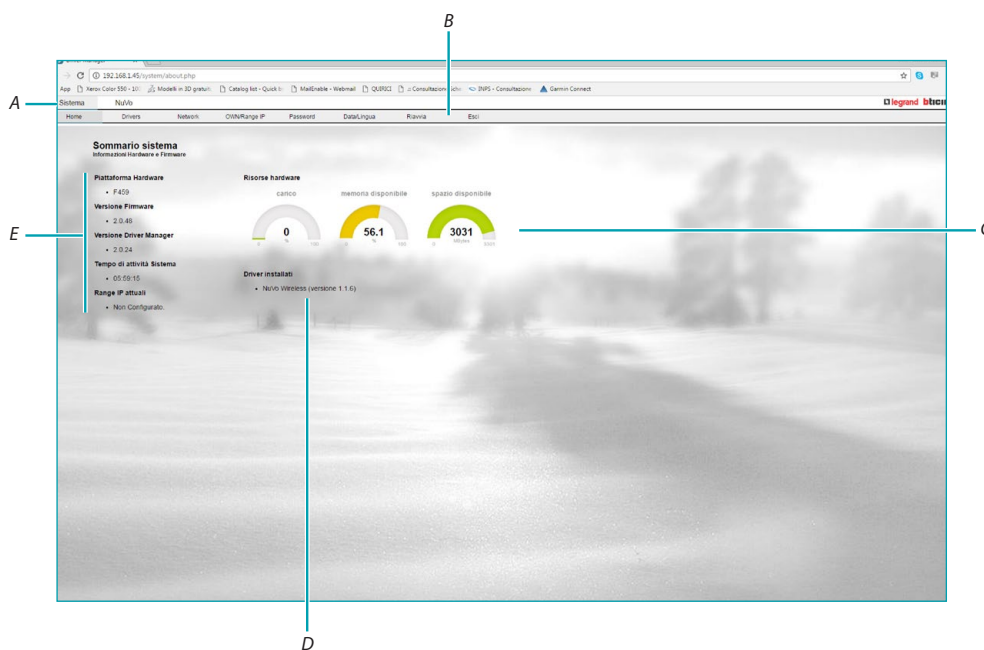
B

192.168.1.45/system/about.php

App Xerox Color 550 - 10 Modelli in 3D gratuiti Catalog list - Quick li MailEnable - Webmail QUIRICI Consultazione Sche INPS - Consultazione Garmin Connect

A

Sistema NuVo

legrand bticino

Home Drivers Network OWN/Range IP Password Data/Lingua Riavvia Esci

Sommario sistema
Informazioni Hardware e Firmware

E

Piattaforma Hardware
• F459
Versione Firmware
• 2.0.48
Versione Driver Manager
• 2.0.24
Tempo di attività Sistema
• 05:59:15
Range IP attuali
• Non Configurato.

Risorse hardware

carico
0
%
0 100

memoria disponibile
56.1
%
0 100

spazio disponibile
3031
MBytes
0 3031

C

Driver installati
• NuVo Wireless (versione 1.1.6)

D